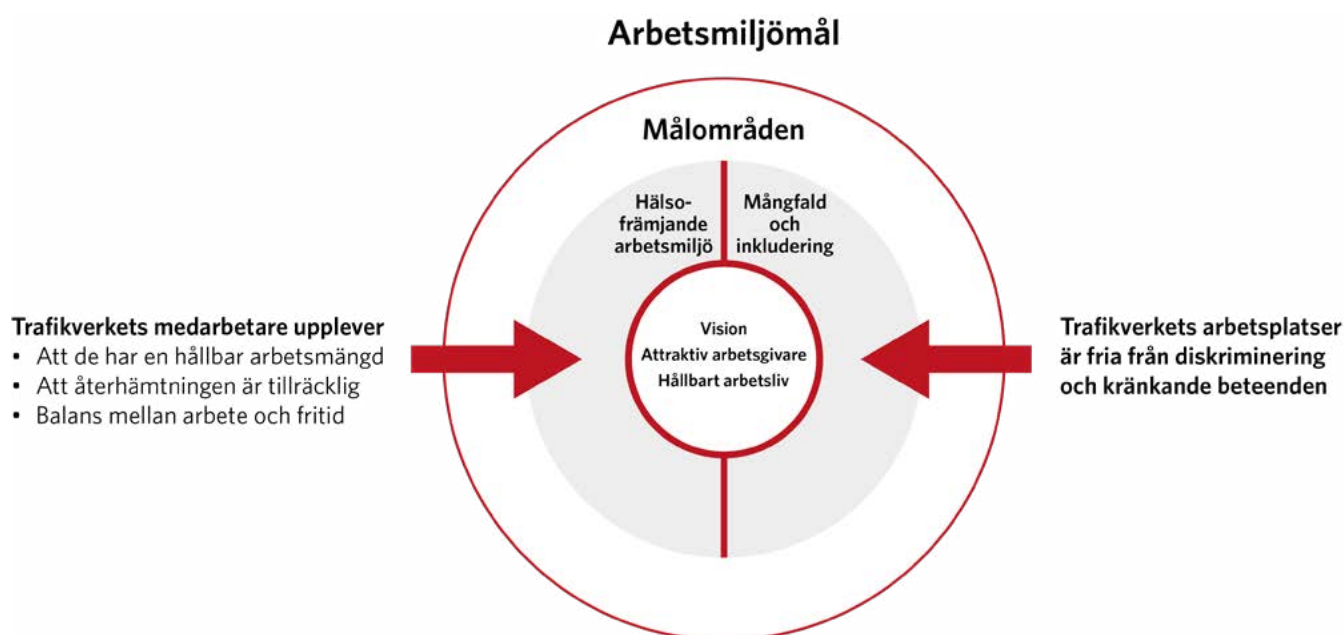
Arbetsmiljömål

Målområden

Hälsofrämjande arbetsmiljö

Mångfald och inkludering

Vision
Attraktiv arbetsgivare
Hållbart arbetsliv

Trafikverkets medarbetare upplever
• Att de har en hållbar arbetsmängd
• Att återhämtningen är tillräcklig
• Balans mellan arbete och fritid

Trafikverkets arbetsplatser är fria från diskriminering och kränkande beteenden